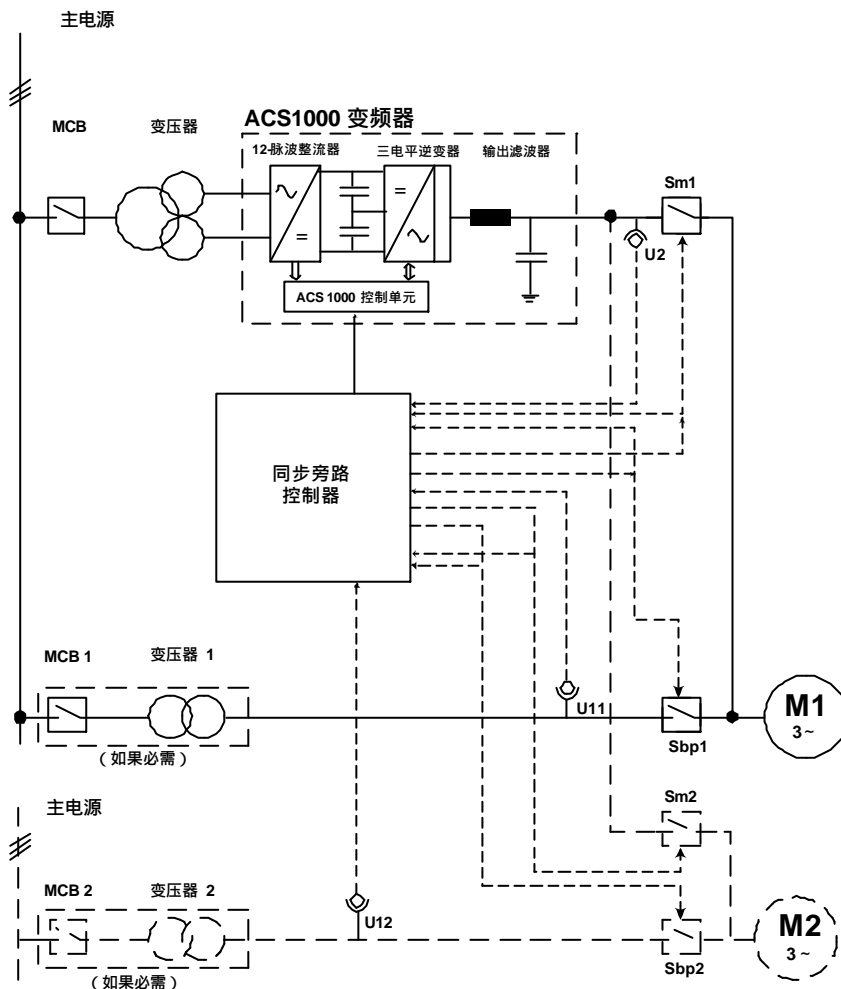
主电源

MCB

变压器

ACS1000 变频器

12-脉波整流器

三电平逆变器

输出滤波器

=

=

ACS 1000 控制单元

Sm1

U2

同步旁路
控制器

MCB 1

变压器 1

（如果必需）

U11

Sbp1

M1
3 ~

主电源

Sm2

MCB 2

变压器 2

（如果必需）

U12

Sbp2

M2
3 ~